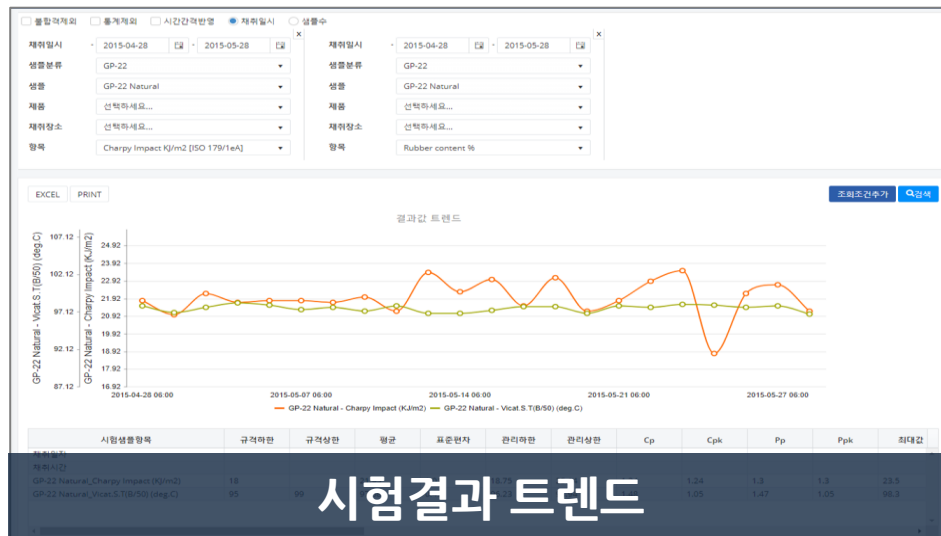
불합격제외 통계제외 시간간격반영 채취일시 샘플수

채취일시 - 2015-04-28 - 2015-05-28
샘플분류 GP-22
샘플 GP-22 Natural
제품 선택하세요...
채취장소 선택하세요...
항목 Charpy Impact KJ/m2 [ISO 179/1eA]

채취일시 - 2015-04-28 - 2015-05-28
샘플분류 GP-22
샘플 GP-22 Natural
제품 선택하세요...
채취장소 선택하세요...
항목 Rubber content %

EXCEL PRINT

조회조건추가 검색

결과값 트렌드

GP-22 Natural - Vicat.S.T(B/50) (deg.C)
GP-22 Natural - Charpy Impact (KJ/m2)

107.12 102.12 97.12 92.12 87.12

24.92 23.92 22.92 21.92 20.92 19.92 18.92 17.92 16.92

2015-04-28 06:00 2015-05-07 06:00 2015-05-14 06:00 2015-05-21 06:00 2015-05-27 06:00

GP-22 Natural - Charpy Impact (KJ/m2) GP-22 Natural - Vicat.S.T(B/50) (deg.C)

| 시험샘플항목 | 규격하한 | 규격상한 | 평균 | 표준편차 | 관리하한 | 관리상한 | Cp | Cpk | Pp | Ppk | 최대값 |
|---|---|---|---|---|---|---|---|---|---|---|---|
| 채취일자 | | | | | | | | | | | |
| 채취시간 | | | | | | | | | | | |
| GP-22 Natural_Charpy Impact (KJ/m2) | 18 | | | 18.75 | | | | 1.24 | 1.3 | 1.3 | 23.5 |
| GP-22 Natural_Vicat.S.T(B/50) (deg.C) | 95 | 99 | | | | | | 1.05 | 1.47 | 1.05 | 98.3 |

시험결과 트렌드